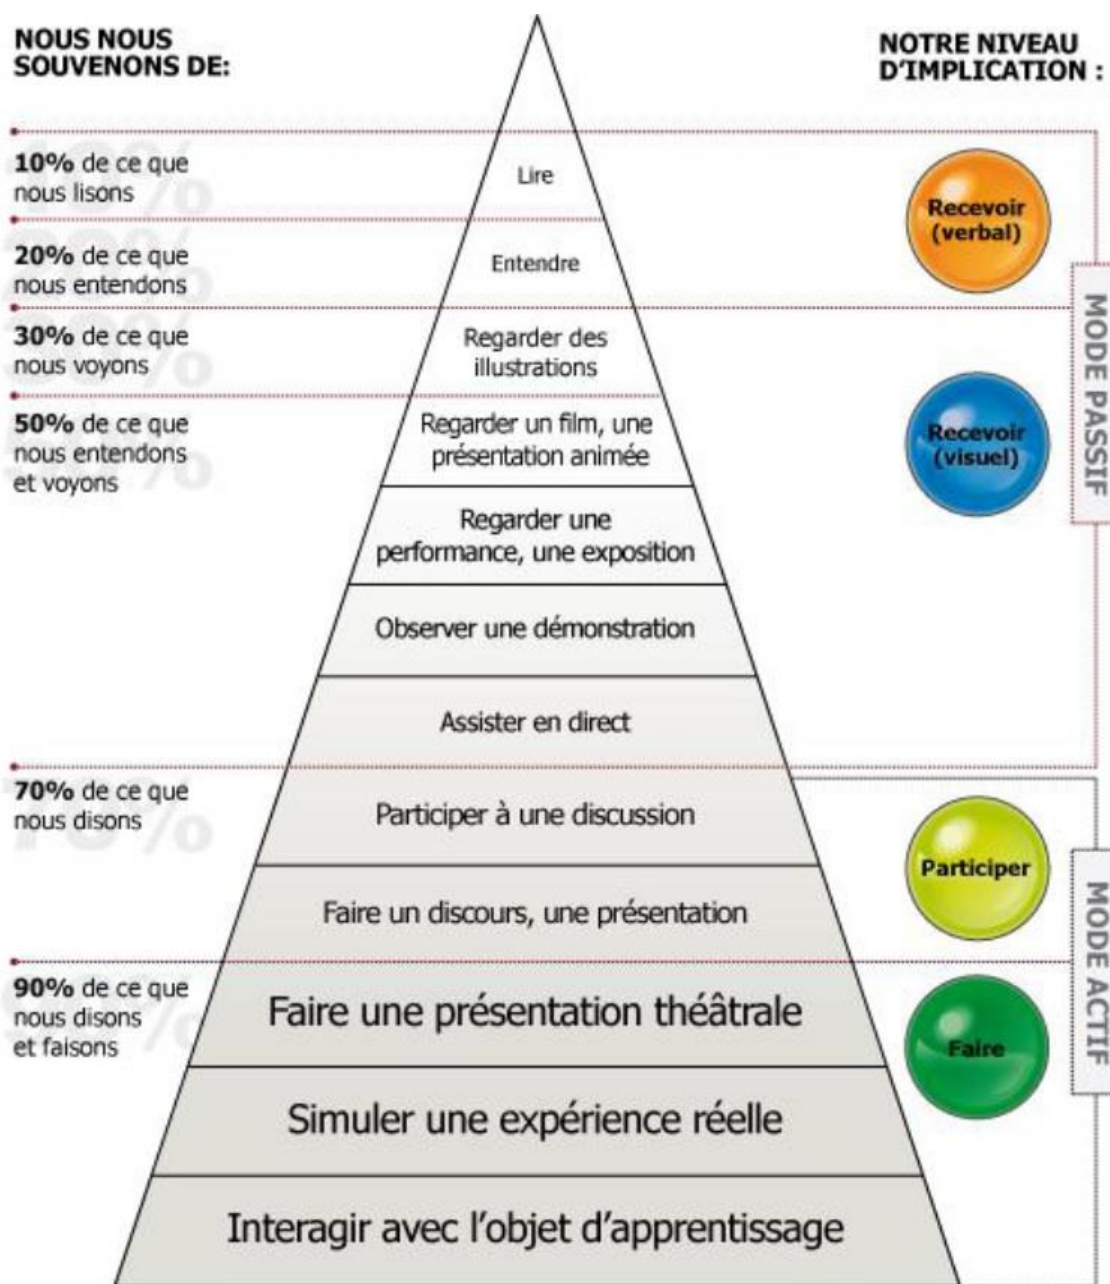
NOUS NOUS SOUVENONS DE:

NOTRE NIVEAU D'IMPLICATION :

10% de ce que nous lisons

Lire

20% de ce que nous entendons

Entendre

Recevoir (verbal)

30% de ce que nous voyons

Regarder des illustrations

50% de ce que nous entendons et voyons

Regarder un film, une présentation animée

Recevoir (visuel)

MODE PASSIF

Regarder une performance, une exposition

Observer une démonstration

Assister en direct

70% de ce que nous disons

Participer à une discussion

Faire un discours, une présentation

Participer

90% de ce que nous disons et faisons

Faire une présentation théâtrale

Faire

MODE ACTIF

Simuler une expérience réelle

Interagir avec l'objet d'apprentissage